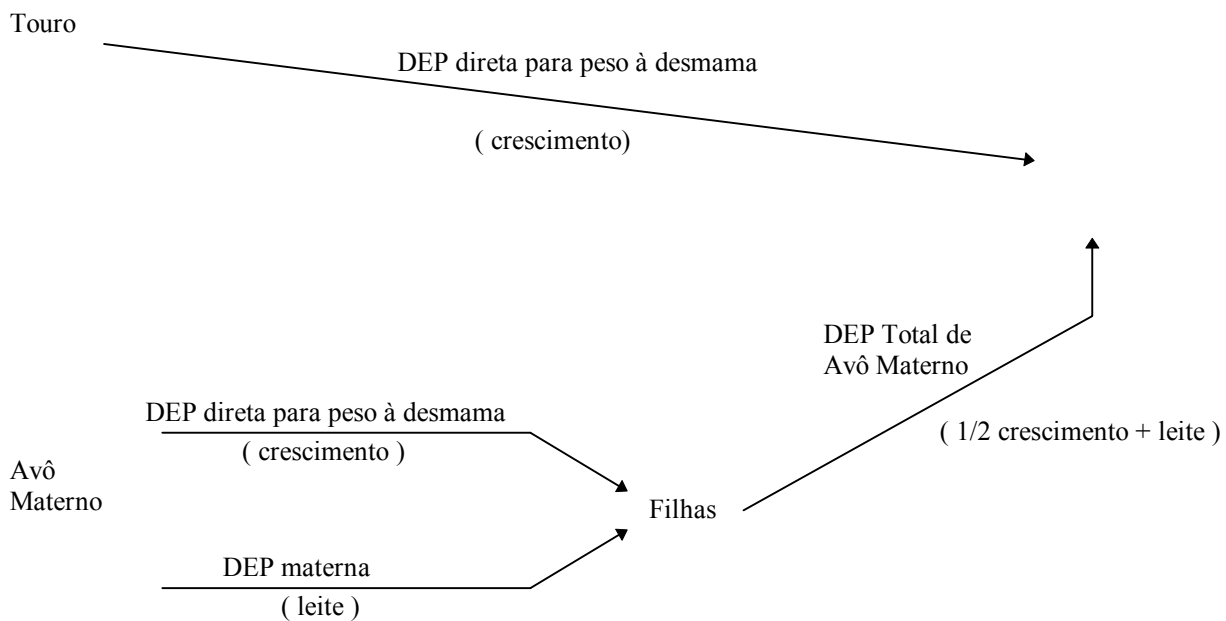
Touro

DEP direta para peso à desmama

( crescimento)

DEP Total de Avô Materno

( 1/2 crescimento + leite )

DEP direta para peso à desmama

( crescimento )

Avô Materno

Filhas

DEP materna

( leite )